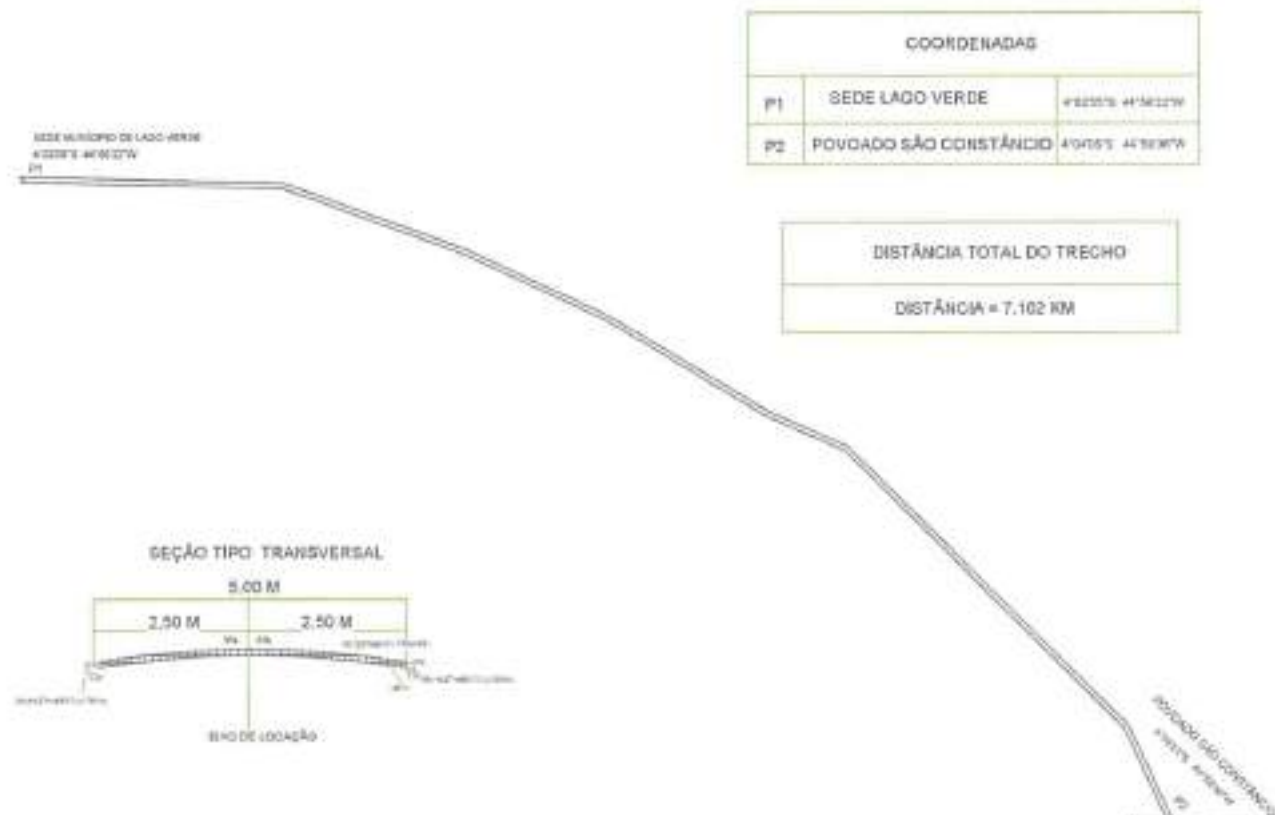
| COORDENADAS | | |
|---|---|---|
| P1 | SEDE LAGO VERDE | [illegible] |
| P2 | POVOADO SÃO CONSTÂNCIO | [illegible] |

SEDE MUNICÍPIO DE LAGO VERDE
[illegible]
P1

| DISTÂNCIA TOTAL DO TRECHO |
|---|
| DISTÂNCIA = 7.102 KM |

SEÇÃO TIPO TRANSVERSAL

5,00 M

2,50 M

2,50 M

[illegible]

EIXO DE LOCAÇÃO

POVOADO SÃO CONSTÂNCIO
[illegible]
P2